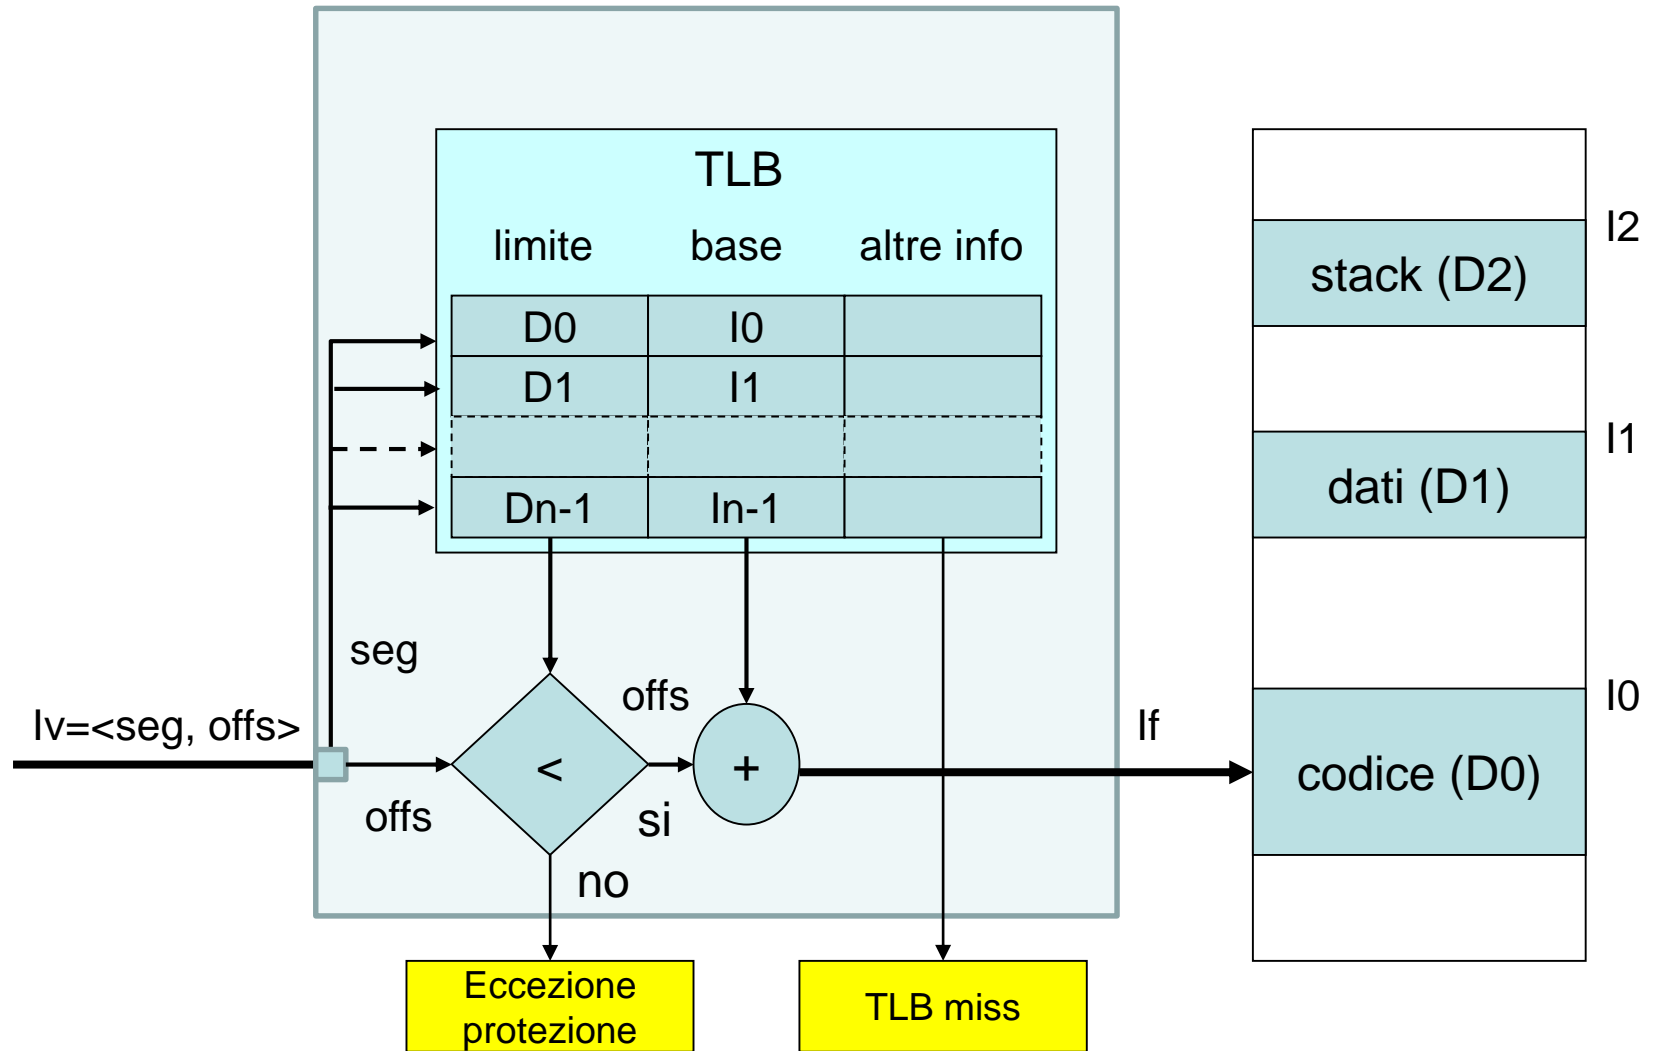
TLB

| limite | base | altre info |
|---|---|---|
| D0 | I0 | |
| D1 | I1 | |
| | | |
| Dn-1 | In-1 | |

seg

Iv=<seg, offs>

offs

<

offs

+

si

no

If

Eccezione protezione

TLB miss

I2

stack (D2)

I1

dati (D1)

I0

codice (D0)